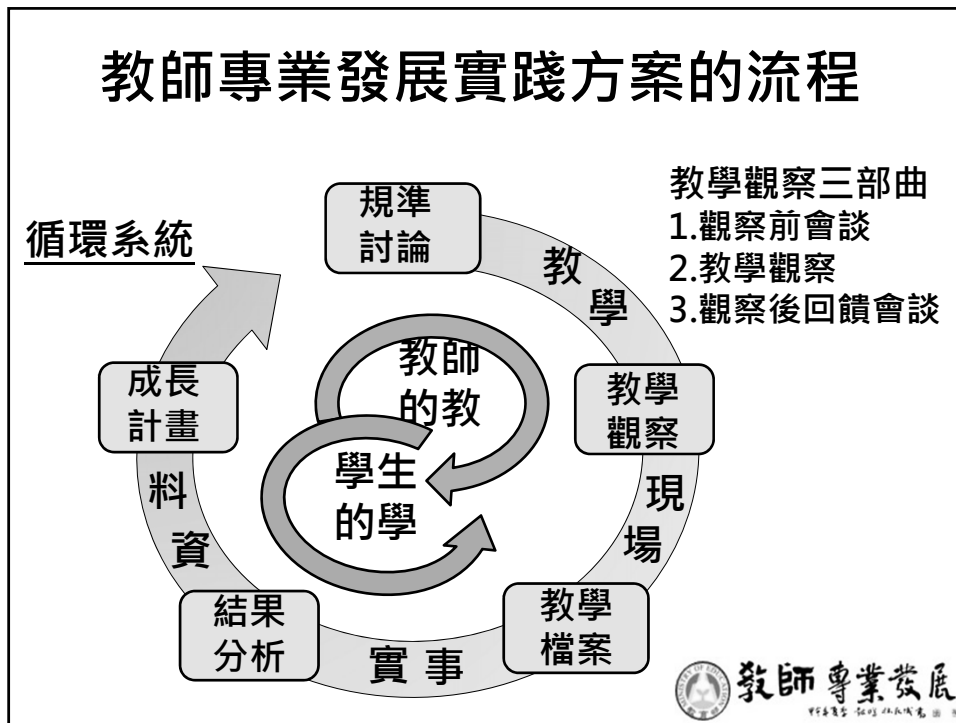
教師專業發展實踐方案的流程

循環系統

教學觀察三部曲
1.觀察前會談
2.教學觀察
3.觀察後回饋會談

規準
討論

教
學

教學
觀察

現
場

教學
檔案

實 事

結果
分析

資
料

成長
計畫

教師
的教

學生
的學

教師專業發展

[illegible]